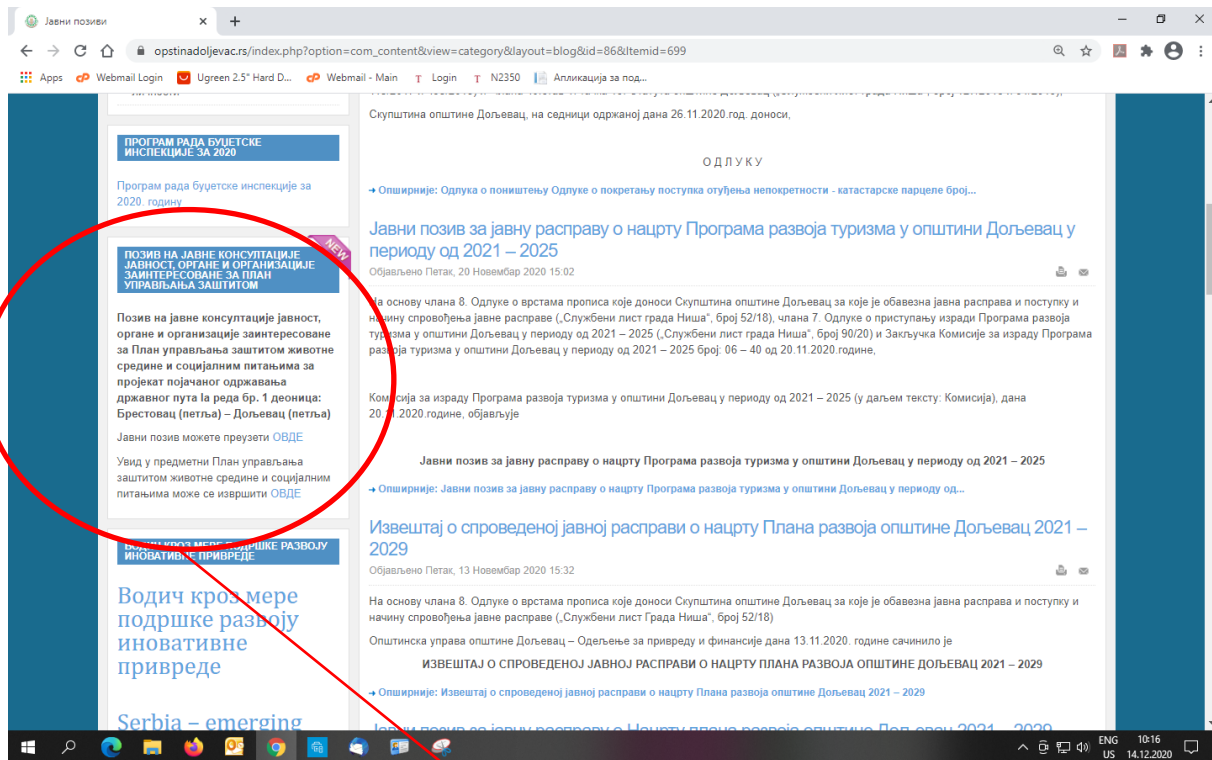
Јавни позиви
opstinadoljevac.rs/index.php?option=com_content&view=category&layout=blog&id=86&Itemid=699
Apps Webmail Login Ugreen 2.5" Hard D... Webmail - Main Login N2350 Апликација за под...

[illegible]

Скупштина општине Дољевац, на седници одржаној дана 26.11.2020.год. доноси,

ОДЛУКУ

Опширније: Одлука о поништењу Одлуке о покретању поступка отуђења непокретности - катастарске парцеле број...

Јавни позив за јавну расправу о нацрту Програма развоја туризма у општини Дољевац у периоду од 2021 – 2025
Објављено Петак, 20 Новембар 2020 15:02

На основу члана 8. Одлуке о врстама прописа које доноси Скупштина општине Дољевац за које је обавезна јавна расправа и поступку и начину спровођења јавне расправе („Службени лист града Ниша", број 52/18), члана 7. Одлуке о приступању изради Програма развоја туризма у општини Дољевац у периоду од 2021 – 2025 („Службени лист града Ниша", број 90/20) и Закључка Комисије за израду Програма развоја туризма у општини Дољевац у периоду од 2021 – 2025 број: 06 – 40 од 20.11.2020.године,

Комисија за израду Програма развоја туризма у општини Дољевац у периоду од 2021 – 2025 (у даљем тексту: Комисија), дана 20.11.2020.године, објављује

Јавни позив за јавну расправу о нацрту Програма развоја туризма у општини Дољевац у периоду од 2021 – 2025

Опширније: Јавни позив за јавну расправу о нацрту Програма развоја туризма у општини Дољевац у периоду од...

Извештај о спроведеној јавној расправи о нацрту Плана развоја општине Дољевац 2021 – 2029
Објављено Петак, 13 Новембар 2020 15:32

На основу члана 8. Одлуке о врстама прописа које доноси Скупштина општине Дољевац за које је обавезна јавна расправа и поступку и начину спровођења јавне расправе („Службени лист града Ниша", број 52/18)

Општинска управа општине Дољевац – Одељење за привреду и финансије дана 13.11.2020. године сачинило је

ИЗВЕШТАЈ О СПРОВЕДЕНОЈ ЈАВНОЈ РАСПРАВИ О НАЦРТУ ПЛАНА РАЗВОЈА ОПШТИНЕ ДОЉЕВАЦ 2021 – 2029

Опширније: Извештај о спроведеној јавној расправи о нацрту Плана развоја општине Дољевац 2021 – 2029

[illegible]

ПРОГРАМ РАДА БУЏЕТСКЕ ИНСПЕКЦИЈЕ ЗА 2020

Програм рада буџетске инспекције за 2020. годину

NEW

ПОЗИВ НА ЈАВНЕ КОНСУЛТАЦИЈЕ ЈАВНОСТ, ОРГАНЕ И ОРГАНИЗАЦИЈЕ ЗАИНТЕРЕСОВАНЕ ЗА ПЛАН УПРАВЉАЊА ЗАШТИТОМ

Позив на јавне консултације јавност, органе и организације заинтересоване за План управљања заштитом животне средине и социјалним питањима за пројекат појачаног одржавања државног пута Iа реда бр. 1 деоница: Брестовац (петља) – Дољевац (петља)

Јавни позив можете преузети ОВДЕ

Увид у предметни План управљања заштитом животне средине и социјалним питањима може се извршити ОВДЕ

ВОДИЧ КРОЗ МЕРЕ ПОДРШКЕ РАЗВОЈУ ИНОВАТИВНЕ ПРИВРЕДЕ

Водич кроз мере подршке развоју иновативне привреде

Serbia – emerging

ENG US 10:16 14.12.2020